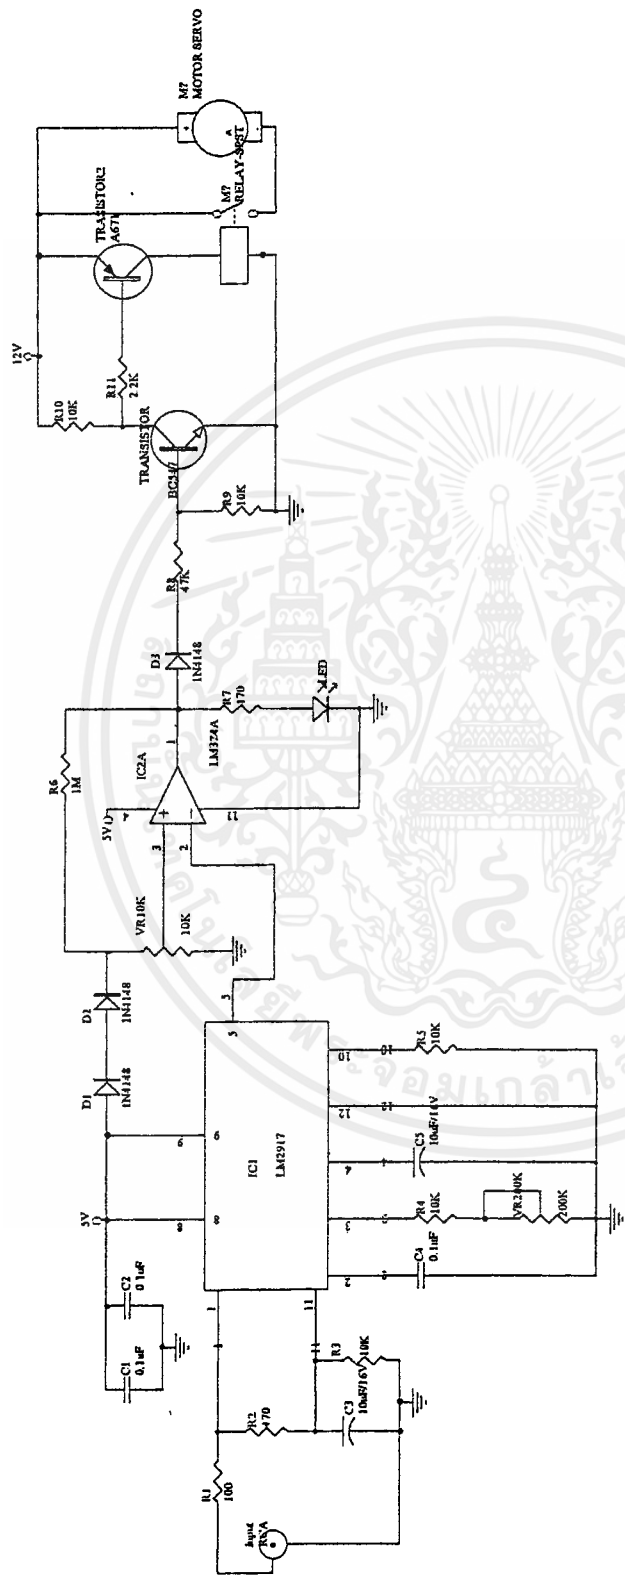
M? MOTOR SERVO

TRANSISTOR2 A671

M? RELAY-SPST

12V

R10 10K

R11 2.2K

TRANSISTOR BC547

R9 10K

R8 47K

D3 1N4148

R7 470

LED

R6 1M

IC2A LM324A

5V

VR10K 10K

D2 1N4148

D1 1N4148

5V

IC1 LM2917

C2 0.1uF

C1 0.1uF

R2 470

R1 100

Input RNA

C3 10uF/16V

R3 10K

C4 0.1uF

R4 10K

VR2 10K

200K

C5 10uF/16V

R5 10K

1 11 8 6 5 3 2 4 12 10 3 2 1 11